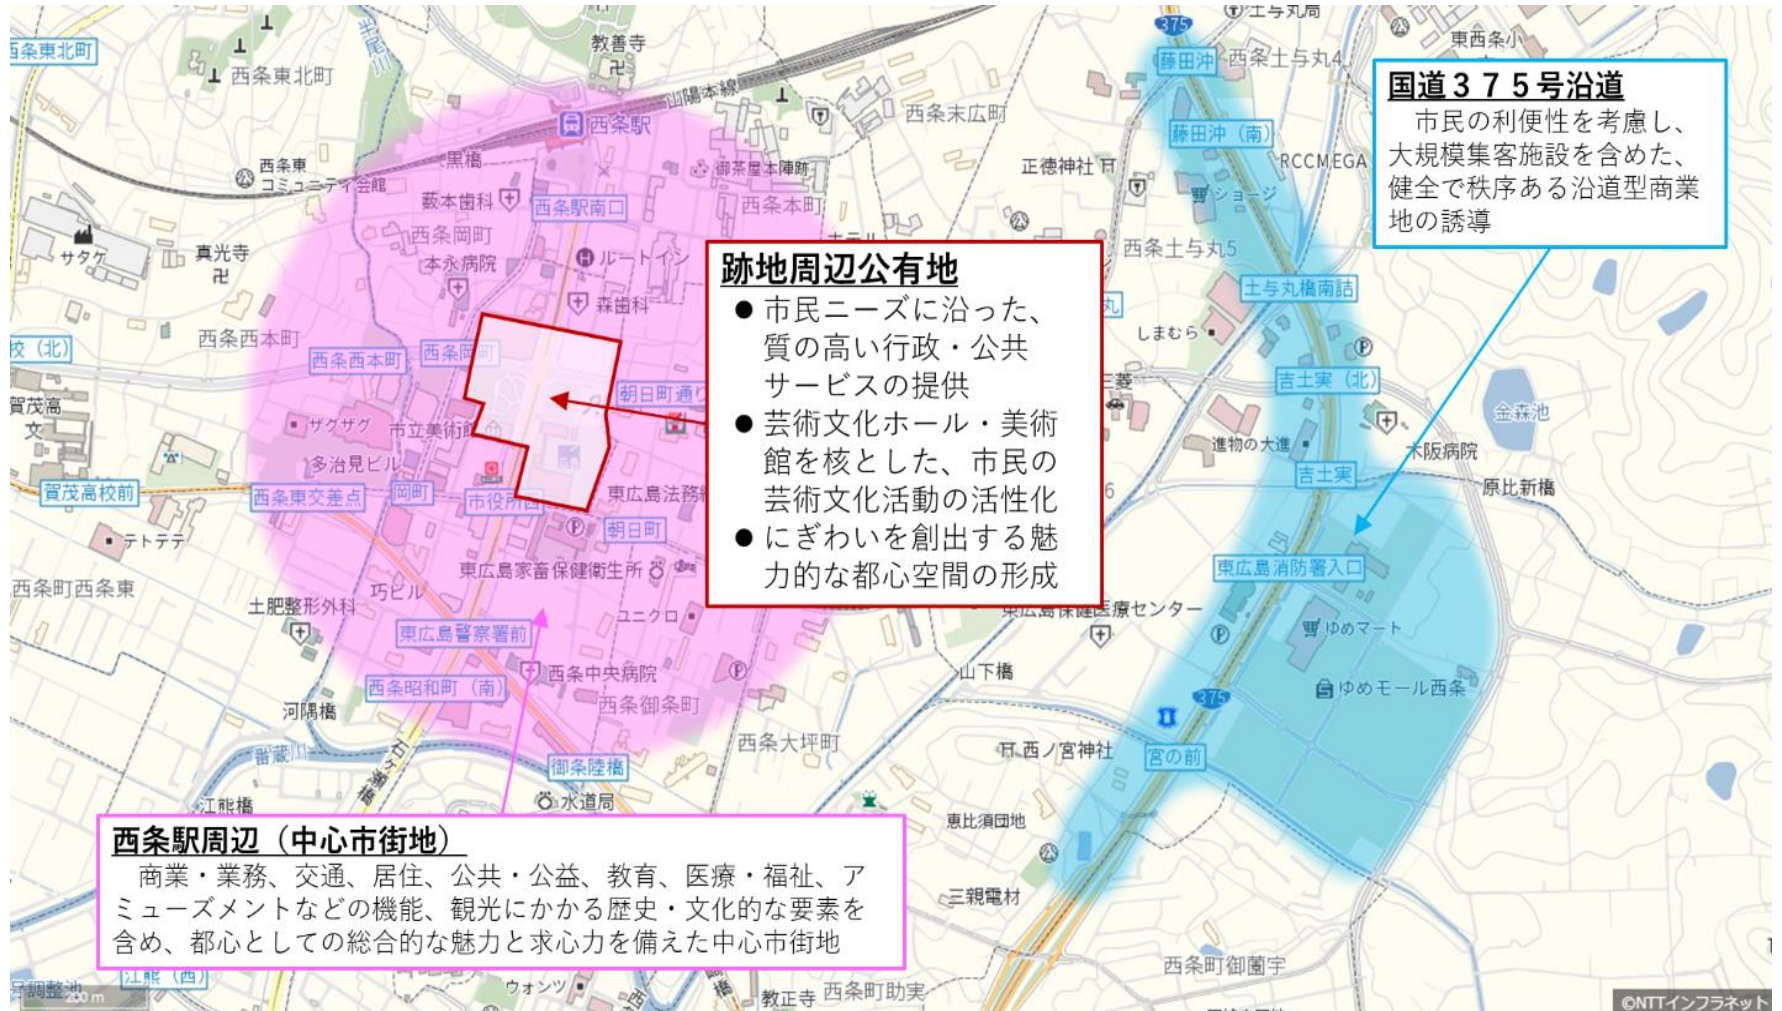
国道３７５号沿道
市民の利便性を考慮し、大規模集客施設を含めた、健全で秩序ある沿道型商業地の誘導

跡地周辺公有地
● 市民ニーズに沿った、質の高い行政・公共サービスの提供
● 芸術文化ホール・美術館を核とした、市民の芸術文化活動の活性化
● にぎわいを創出する魅力的な都心空間の形成

西条駅周辺（中心市街地）
商業・業務、交通、居住、公共・公益、教育、医療・福祉、アミューズメントなどの機能、観光にかかる歴史・文化的な要素を含め、都心としての総合的な魅力と求心力を備えた中心市街地

西条東北町
西条東北町
教善寺
山陽本線
西条駅
西条末広町
西条東コミュニティ会館
黒橋
御茶屋本陣跡
正徳神社
藪本歯科
西条駅南口
西条本町
サタケ
真光寺
西条岡町
本永病院
ルートイン
西条土与丸5
森歯科
西条西本町
西条西本町
西条岡町
朝日町通り
賀茂高
ザグザグ
市立美術館
多治見ビル
賀茂高校前
西条東交差点
岡町
市役所前
東広島法務
朝日町
テトテテ
東広島家畜保健衛生所
西条町西条東
巧ビル
土肥整形外科
ユニクロ
東広島警察署前
東広島保健医療センター
西条中央病院
西条昭和町（南）
西条御条町
河陽橋
山下橋
西条大坪町
番蔵
御条陸橋
水道局
江熊橋
東比須団地
西ノ宮神社
宮の前
三親電材
西条町御薗宇
江熊（西）
ウォンツ
教正寺
西条町助実
200 m
375
藤田沖
西条土与丸4
東西条
藤田沖（南）
RCCMEGA
ショージ
土与丸橋南詰
しまむら
吉土実（北）
金森池
進物の大進
木阪病院
吉土実
原比新橋
東広島消防署入口
ゆめマート
ゆめモール西条
375
土与丸局
©NTTインフラネット